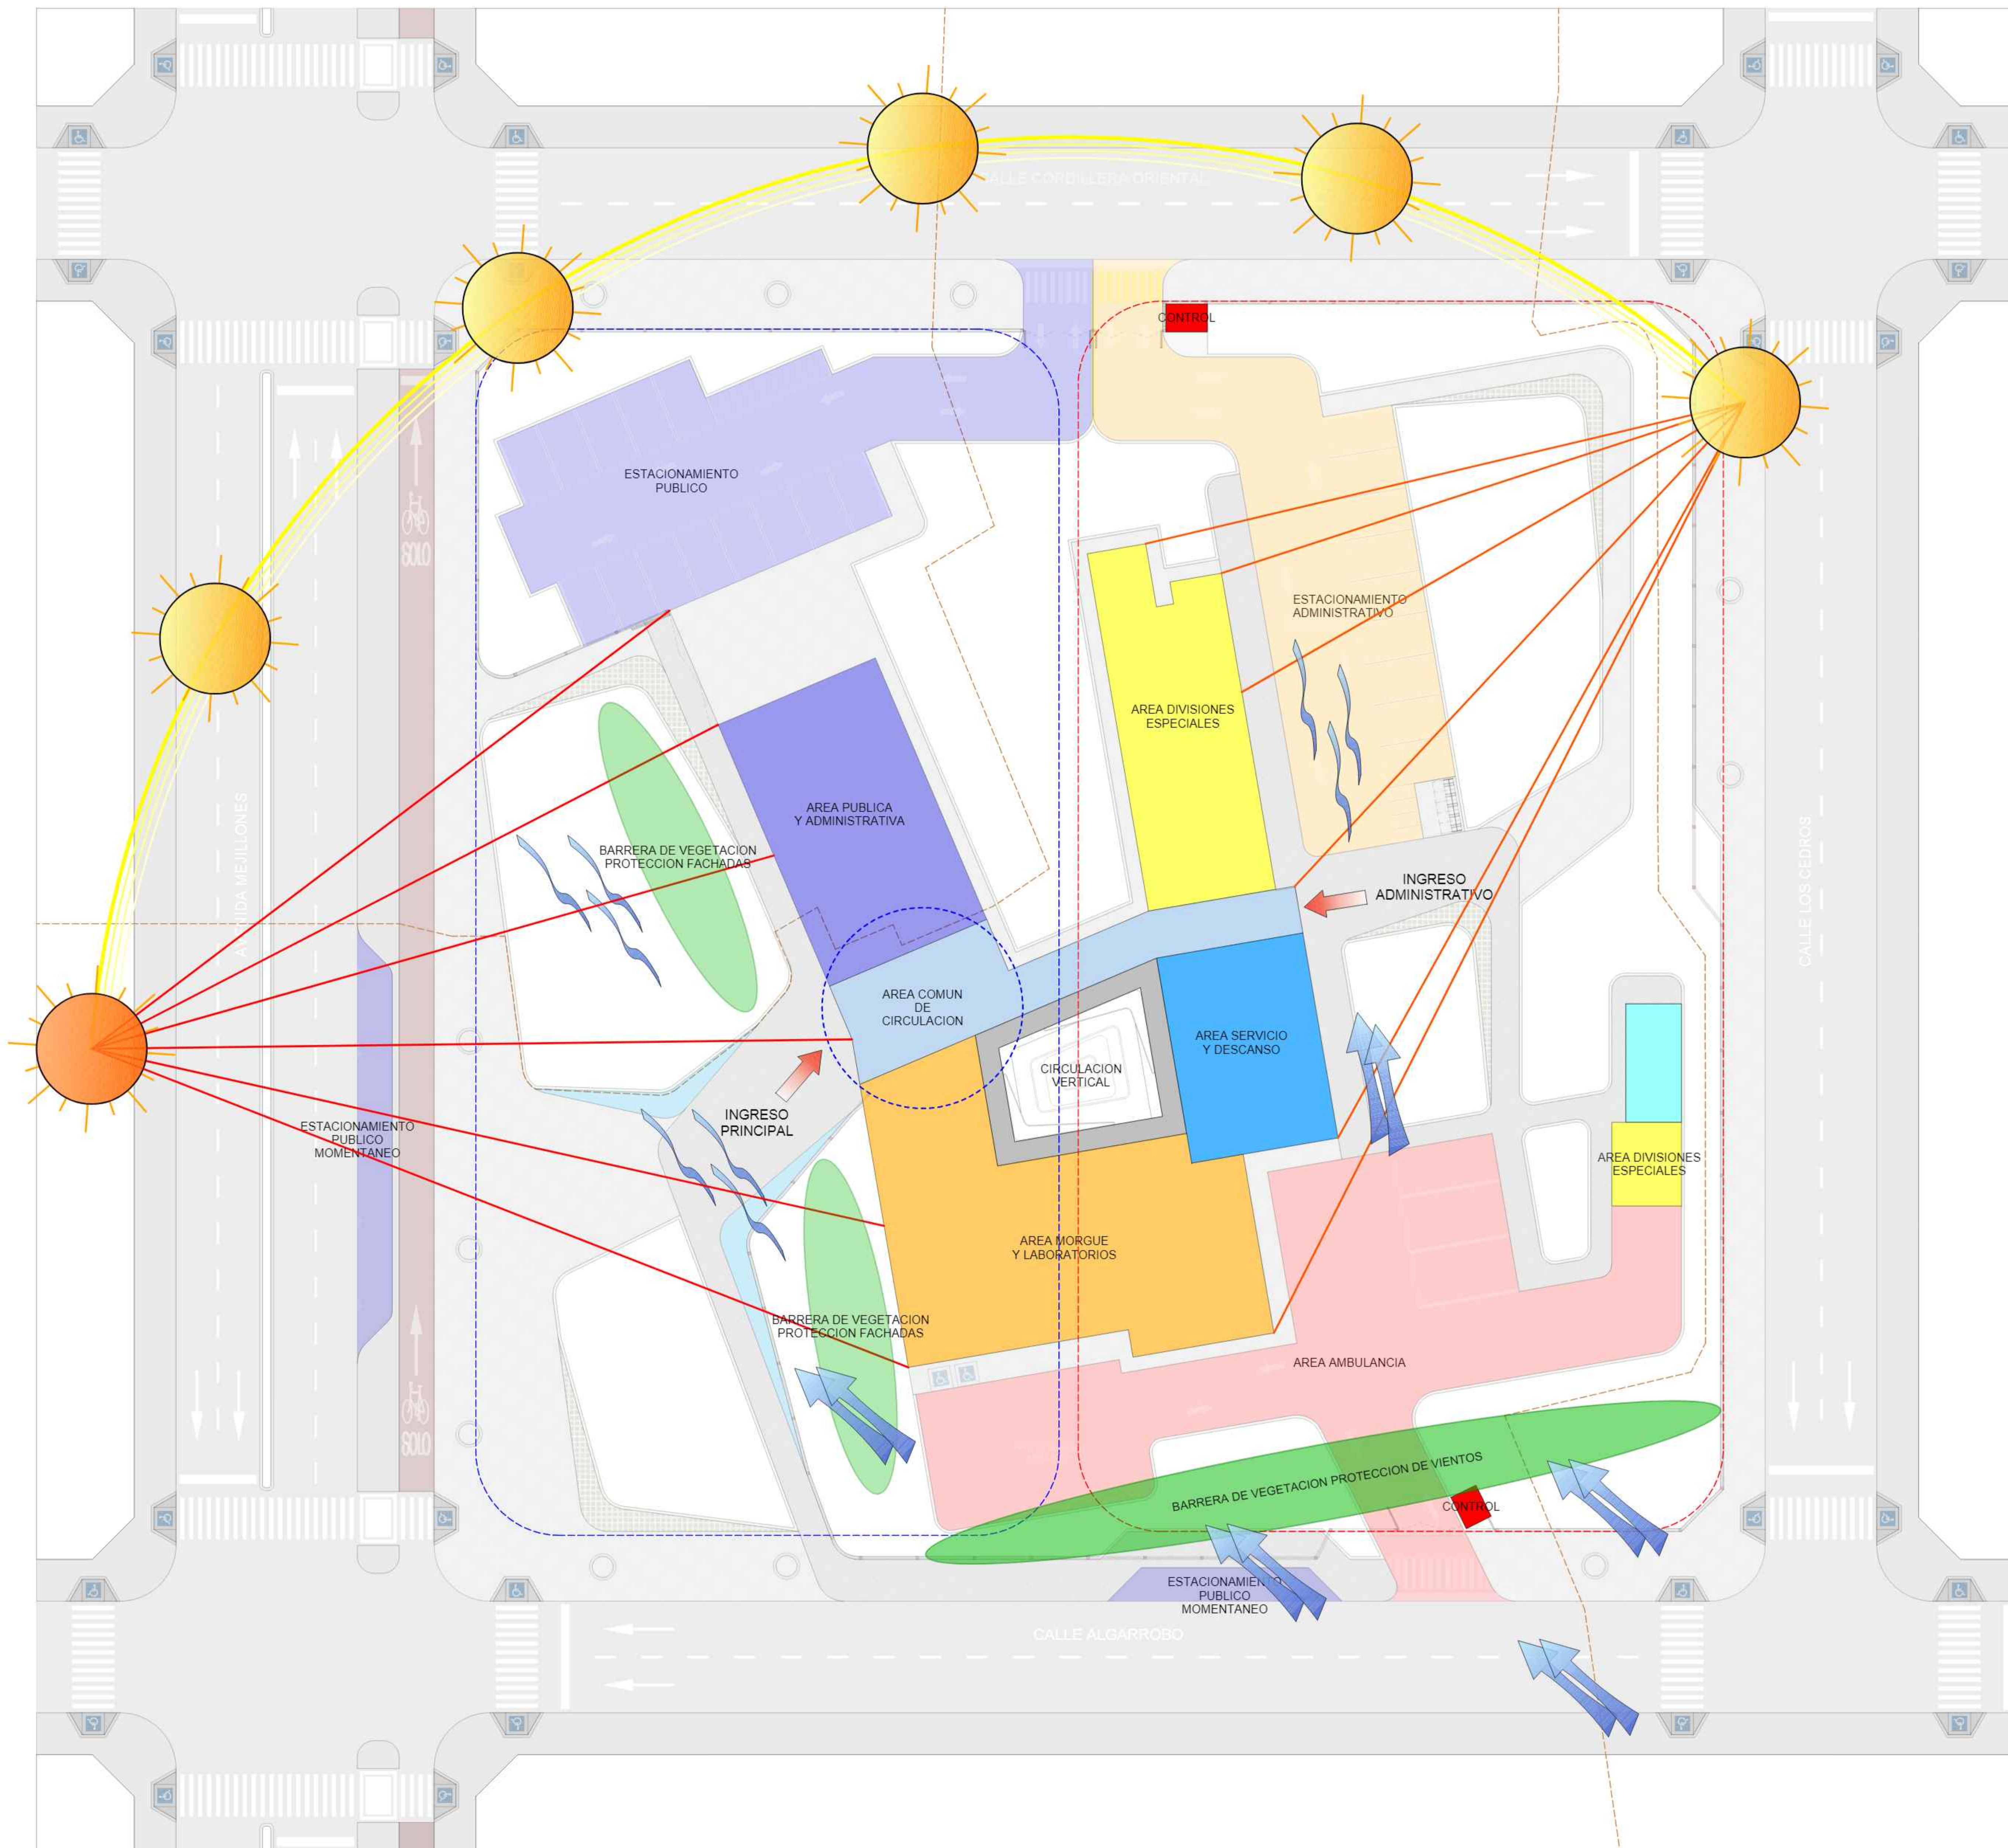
CALLE CORDILLERA ORIENTAL

CONTROL

ESTACIONAMIENTO PUBLICO

ESTACIONAMIENTO ADMINISTRATIVO

AREA DIVISIONES ESPECIALES

SOLO

AVENIDA MEJILLONES

AREA PUBLICA Y ADMINISTRATIVA

BARRERA DE VEGETACION PROTECCION FACHADAS

INGRESO ADMINISTRATIVO

CALLE LOS CEDROS

AREA COMUN DE CIRCULACION

CIRCULACION VERTICAL

AREA SERVICIO Y DESCANSO

INGRESO PRINCIPAL

ESTACIONAMIENTO PUBLICO MOMENTANEO

AREA DIVISIONES ESPECIALES

AREA MORGUE Y LABORATORIOS

BARRERA DE VEGETACION PROTECCION FACHADAS

AREA AMBULANCIA

SOLO

BARRERA DE VEGETACION PROTECCION DE VIENTOS

CONTROL

ESTACIONAMIENTO PUBLICO MOMENTANEO

CALLE ALGARROBO